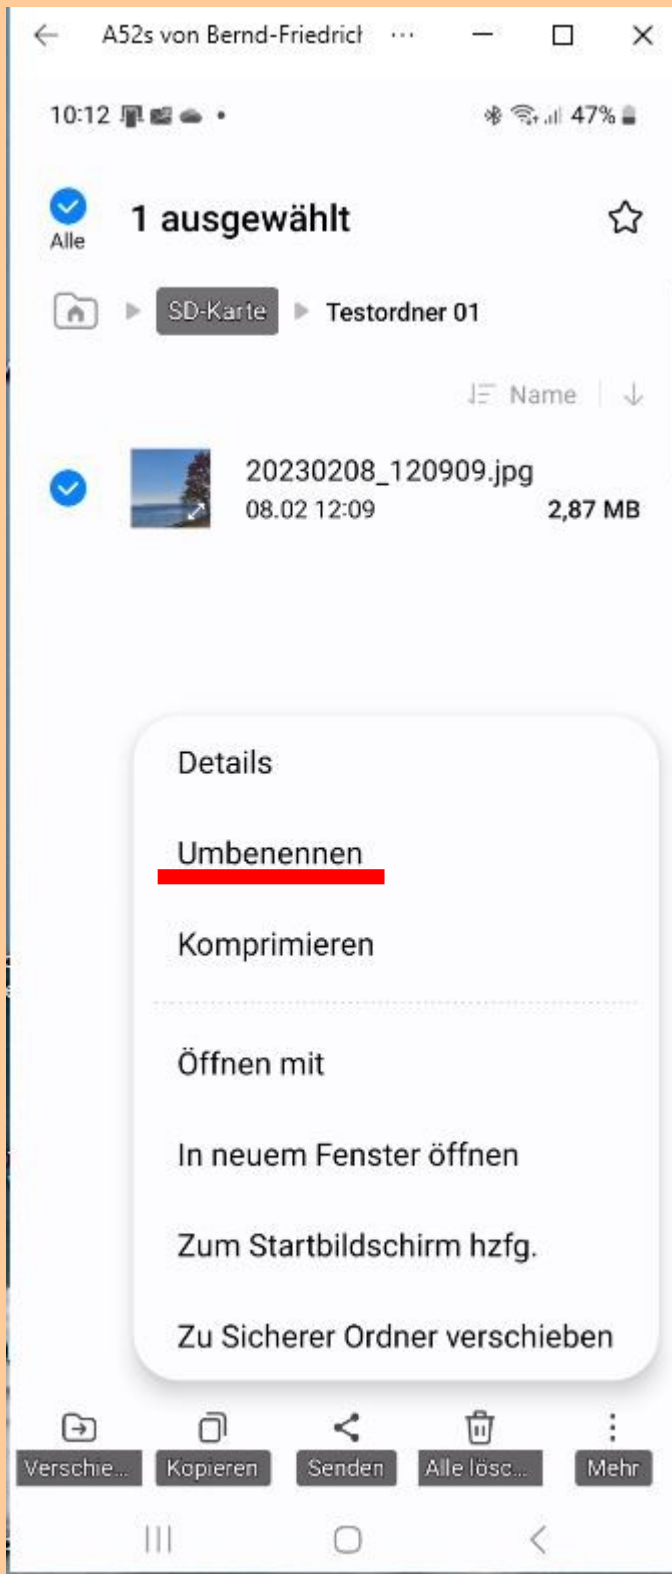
A52s von Bernd-Friedrich ···

10:12 • 47%

Alle

1 ausgewählt

SD-Karte Testordner 01

Name

20230208_120909.jpg
08.02 12:09 2,87 MB

Details

Umbenennen

Komprimieren

Öffnen mit

In neuem Fenster öffnen

Zum Startbildschirm hzfg.

Zu Sicherer Ordner verschieben

Verschie...
Kopieren
Senden
Alle lösc...
Mehr